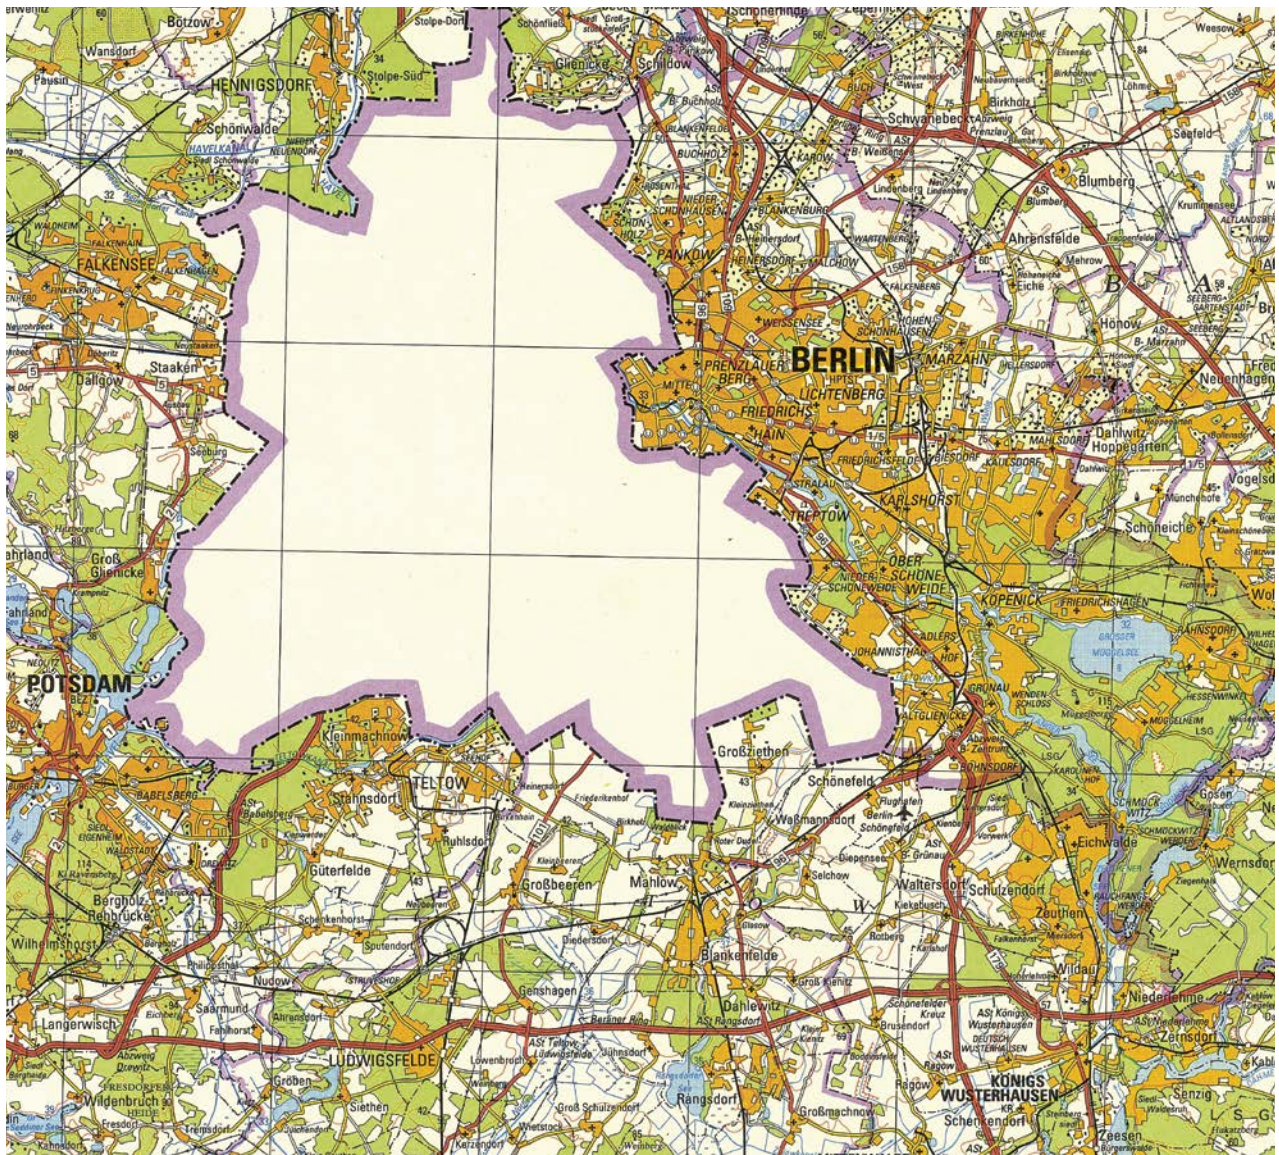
Bötzow
Wansdorf
Pausin
HENNIGSDORF
Stolpe-Dorf
Stolpe-Süd
Schönfließ
Glienicke
Schildow
Schönerlinde
Zepernick
Schönwalde
HAVELKANAL
Falkensee
FALKENSEE
FALKENHAIN
Staaken
Dallgow
Seeburg
Groß Glienicke
POTSDAM
Kleinmachnow
TELTOW
Stahnsdorf
Ruhlsdorf
Güterfelde
Großbeeren
Mahlow
Babelsberg
Bergholz-Rehbrücke
Wilhelmshorst
Nudow
Saarmund
Langerwisch
Ludwigsfelde
LUDWIGSFELDE
Genshagen
Blankenfelde
Dahlewitz
Rangsdorf
Großmachnow
Siethen
Gröben
Wildenbruch
Fresdorf
Tremsdorf
Kerzendorf
Großziethen
Schönefeld
Waßmannsdorf
Flughafen Berlin Schönefeld
Diepensee
Selchow
Waltersdorf
Schulzendorf
Kiekebusch
Rotberg
Zeuthen
Eichwalde
Wildau
Niederlehme
Zernsdorf
KÖNIGS WUSTERHAUSEN
Schenkendorf
Zeesen
Senzig
BERLIN
PANKOW
BUCH
KAROW
Schwanebeck
Birkholz
Lindenberg
BLANKENBURG
HEINERSDORF
MALCHOW
WARTENBERG
FALKENBERG
WEISSENSEE
HOHENSCHÖNHAUSEN
PRENZLAUER BERG
MITTE
FRIEDRICHSHAIN
LICHTENBERG
MARZAHN
FRIEDRICHSFELDE
BIESDORF
KAULSDORF
MAHLSDORF
KARLSHORST
TREPTOW
STRALAU
OBERSCHÖNEWEIDE
NIEDERSCHÖNEWEIDE
JOHANNISTHAL
ADLERSHOF
KÖPENICK
FRIEDRICHSHAGEN
GROSSER MÜGGELSEE
RAHNSDORF
GRÜNAU
WENDENSCHLOSS
ALTGLIENICKE
BOHNSDORF
MÜGGELHEIM
SCHMÖCKWITZ
Blumberg
Ahrensfelde
Mehrow
Hönow
Neuenhagen
Dahlwitz-Hoppegarten
Schöneiche
Vogelsdorf
Seefeld
Krummensee
Weesow
Löhme
Eiche
Gosen
Wernsdorf
Hessenwinkel
Neu Zittau
Heinersdorf
Fahrland
Sacrow
Schenkenhorst
Sputendorf
Diedersdorf
Jühnsdorf
Glasow
Groß Kienitz
Brusendorf
Ragow
Groß Schulzendorf
Wietstock
Weinberg
Drewitz
Caputh
Berliner Ring